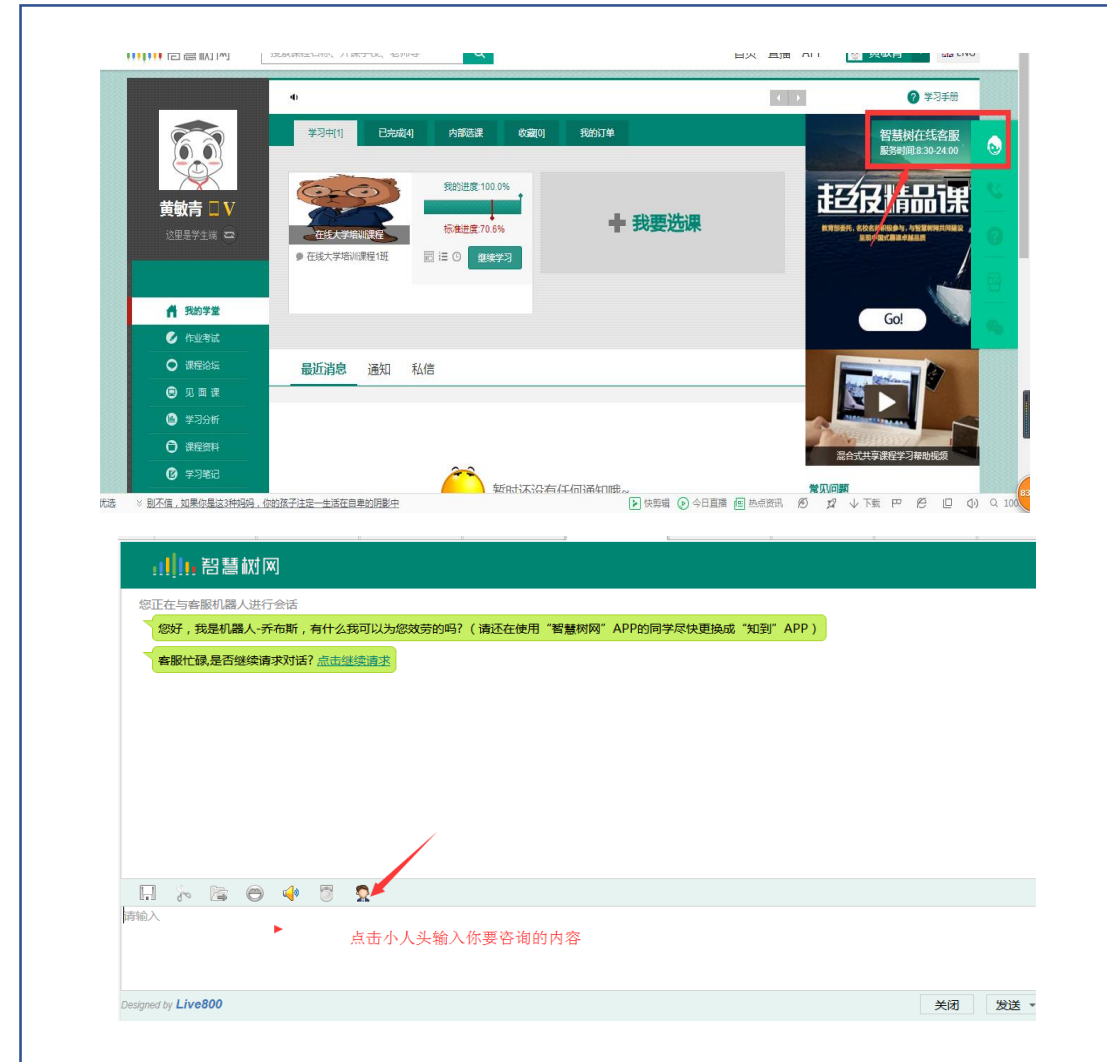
智慧树网 首页 直播 APP 黄敏青 ENG

学习手册

学习中[1] 已完成[4] 内部选课 收藏[0] 我的订单

智慧树在线客服
服务时间:8:30-24:00

超级精品课
Go!

黄敏青 V
这里是学生端

我的进度:100.0%
标准进度:70.6%
在线大学培训课程
在线大学培训课程1班
继续学习

我要选课

我的学堂
作业考试
课程论坛
见面课
学习分析
课程资料
学习笔记

最近消息 通知 私信

混合式共享课程学习帮助视频

暂时还没有任何通知哦~

常见问题

优选 别不信，如果你是这3种妈妈，你的孩子注定一生活在自卑的阴影中 快剪辑 今日直播 热点资讯 下载 100

智慧树网

您正在与客服机器人进行会话

您好，我是机器人-乔布斯，有什么我可以为您效劳的吗?（请还在使用“智慧树网”APP的同学尽快更换成“知到”APP）

客服忙碌,是否继续请求对话? 点击继续请求

请输入

点击小人头输入你要咨询的内容

Designed by Live800

关闭 发送